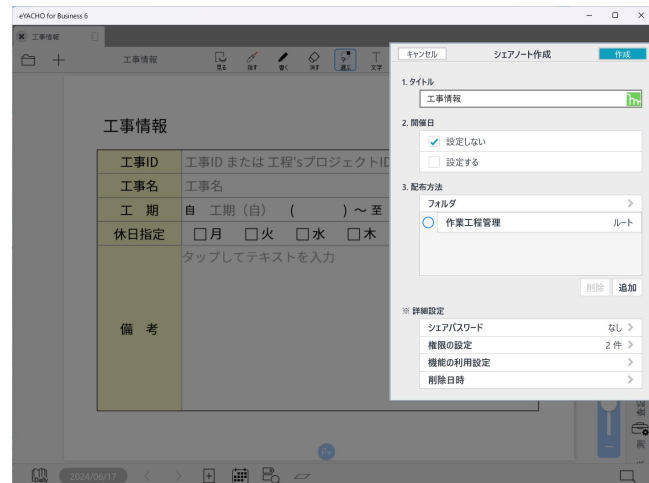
eYACHO for Business 6

工事情報

工事情報

見る 探す 書く 消す 選ぶ 文字

工事情報

| 工事ID | 工事ID または 工程'sプロジェクトID |
|---|---|
| 工事名 | 工事名 |
| 工　期 | 自　工期（自）　（　　　）～至 |
| 休日指定 | □月　□火　□水　□木 |
| 備　考 | タップしてテキストを入力 |

2024/06/17

キャンセル
シェアノート作成
作成

1. タイトル
工事情報

2. 開催日
✓ 設定しない
設定する

3. 配布方法
フォルダ
作業工程管理　ルート

削除　追加

※ 詳細設定
シェアパスワード　なし
権限の設定　2 件
機能の利用設定
削除日時